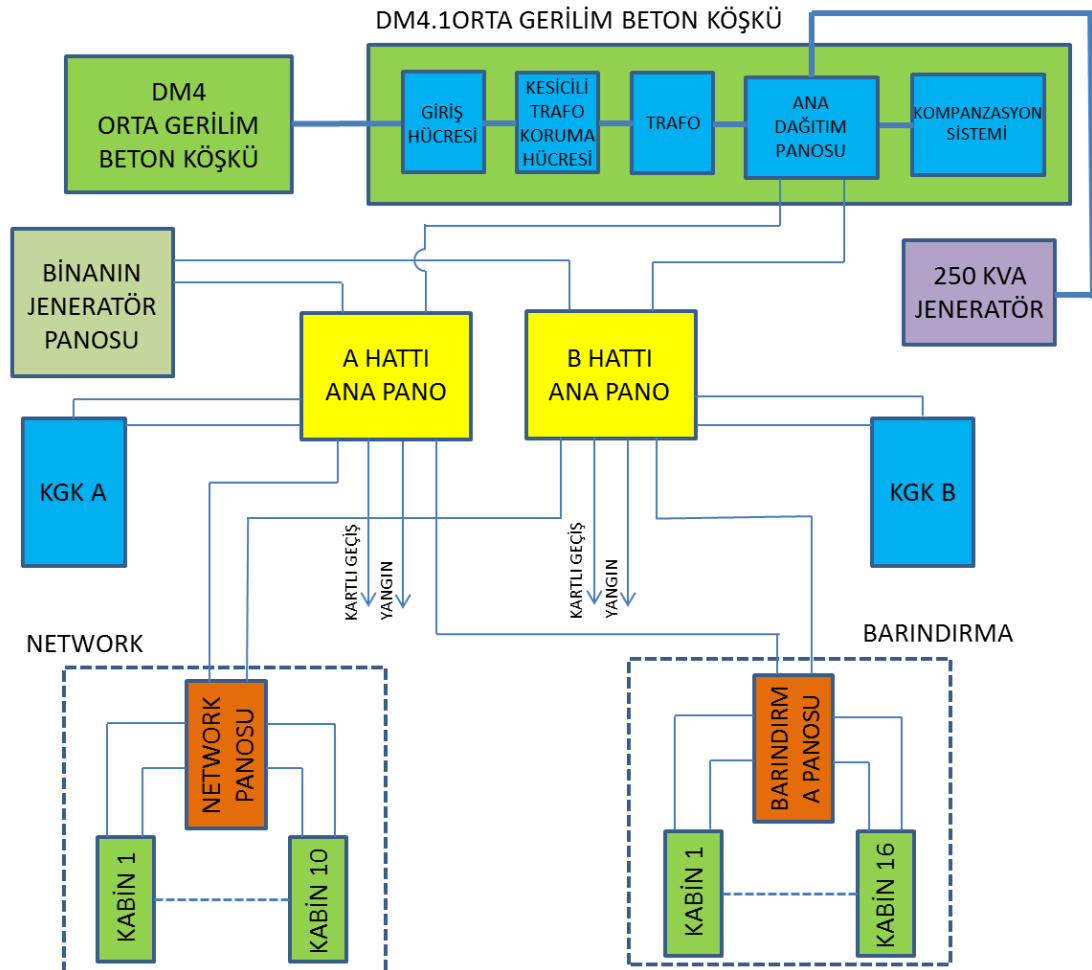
DM4.1ORTA GERİLİM BETON KÖŞKÜ

DM4 ORTA GERİLİM BETON KÖŞKÜ

GİRİŞ HÜCRESİ

KESİCİLİ TRAFO KORUMA HÜCRESİ

TRAFO

ANA DAĞITIM PANOSU

KOMPANZASYON SİSTEMİ

BİNANIN JENERATÖR PANOSU

250 KVA JENERATÖR

A HATTI ANA PANO

B HATTI ANA PANO

KGK A

KGK B

KARTLI GEÇİŞ

YANGIN

KARTLI GEÇİŞ

YANGIN

NETWORK

BARINDIRMA

NETWORK PANOSU

BARINDIRMA PANOSU

KABİN 1

KABİN 10

KABİN 1

KABİN 16